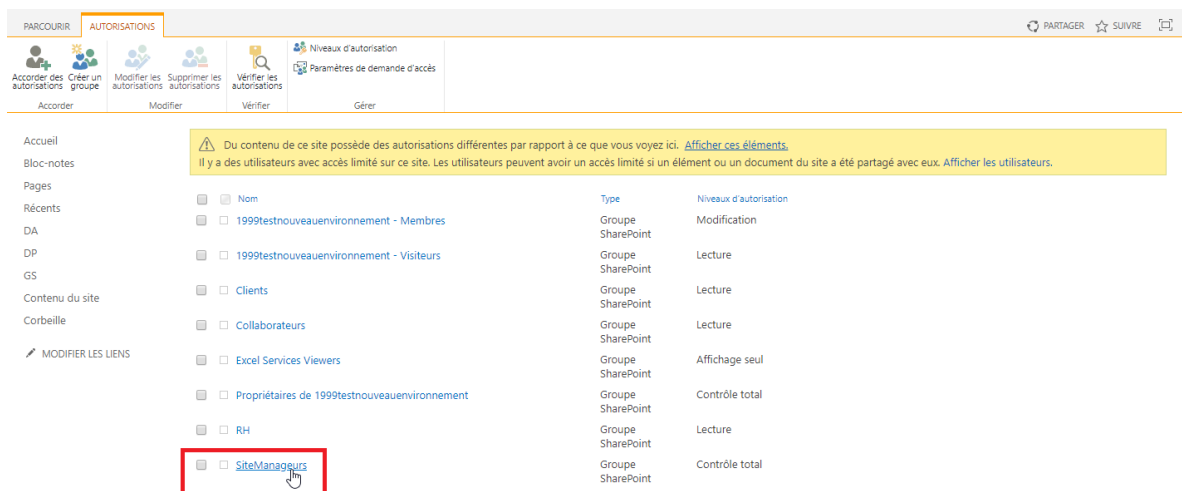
PARCOURIR AUTORISATIONS

PARTAGER SUIVRE

Accorder des autorisations
Créer un groupe
Accorder

Modifier les autorisations
Supprimer les autorisations
Modifier

Vérifier les autorisations
Vérifier

Niveaux d'autorisation
Paramètres de demande d'accès
Gérer

Accueil
Bloc-notes
Pages
Récents
DA
DP
GS
Contenu du site
Corbeille

MODIFIER LES LIENS

Du contenu de ce site possède des autorisations différentes par rapport à ce que vous voyez ici. Afficher ces éléments.
Il y a des utilisateurs avec accès limité sur ce site. Les utilisateurs peuvent avoir un accès limité si un élément ou un document du site a été partagé avec eux. Afficher les utilisateurs.

| Nom | Type | Niveaux d'autorisation |
|---|---|---|
| 1999testnouveauenvironnement - Membres | Groupe SharePoint | Modification |
| 1999testnouveauenvironnement - Visiteurs | Groupe SharePoint | Lecture |
| Clients | Groupe SharePoint | Lecture |
| Collaborateurs | Groupe SharePoint | Lecture |
| Excel Services Viewers | Groupe SharePoint | Affichage seul |
| Propriétaires de 1999testnouveauenvironnement | Groupe SharePoint | Contrôle total |
| RH | Groupe SharePoint | Lecture |
| SiteManageurs | Groupe SharePoint | Contrôle total |